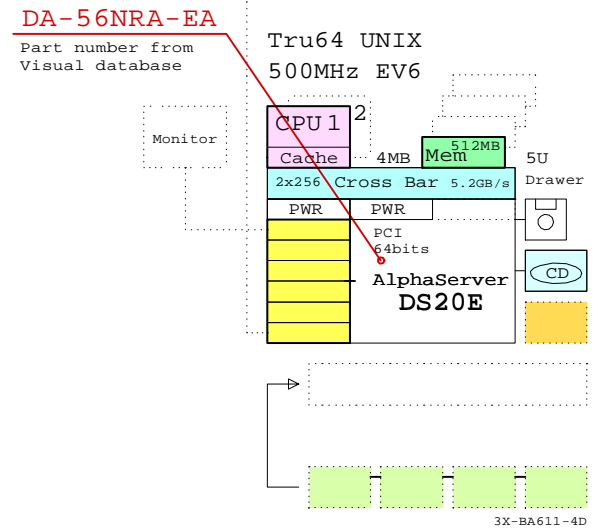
DA-56NRA-EA

Part number from Visual database

Tru64 UNIX

500MHz EV6

Monitor

CPU 1

2

Cache

4MB

Mem

512MB

5U

Drawer

2x256 Cross Bar 5.2GB/s

PWR

PWR

PCI

64bits

CD

AlphaServer

DS20E

3X-BA611-4D